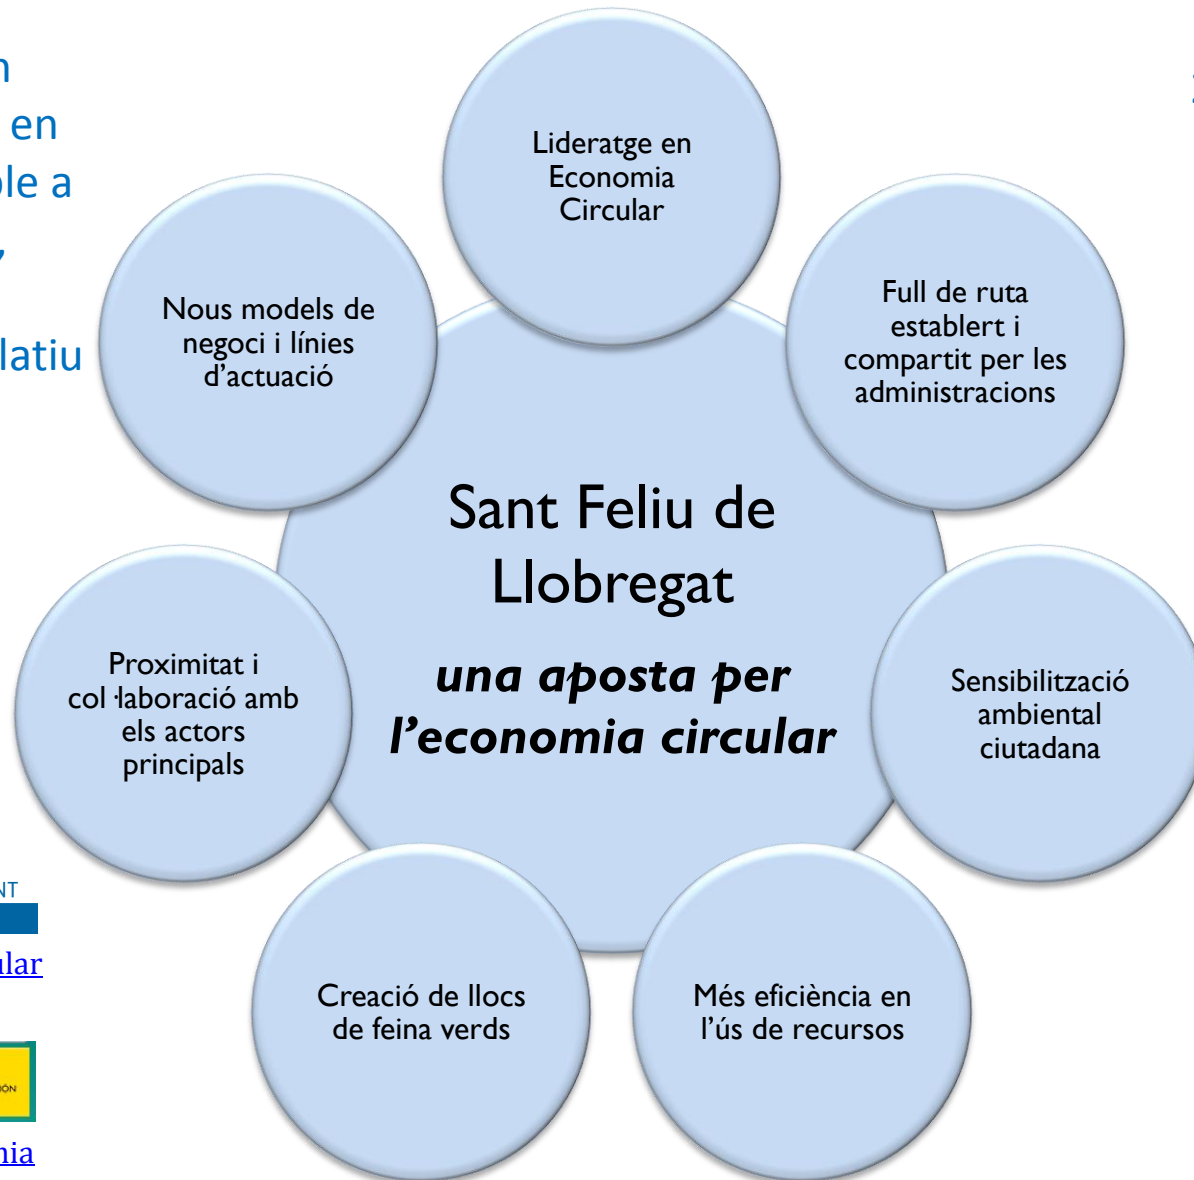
n
en
le a
,
latiu

Lideratge en Economia Circular

Nous models de negoci i línies d'actuació

Full de ruta establert i compartit per les administracions

Sant Feliu de Llobregat

*una aposta per l'economia circular*

Proximitat i col·laboració amb els actors principals

Sensibilització ambiental ciutadana

NT

ular

Creació de llocs de feina verds

Més eficiència en l'ús de recursos

IÓN

nia